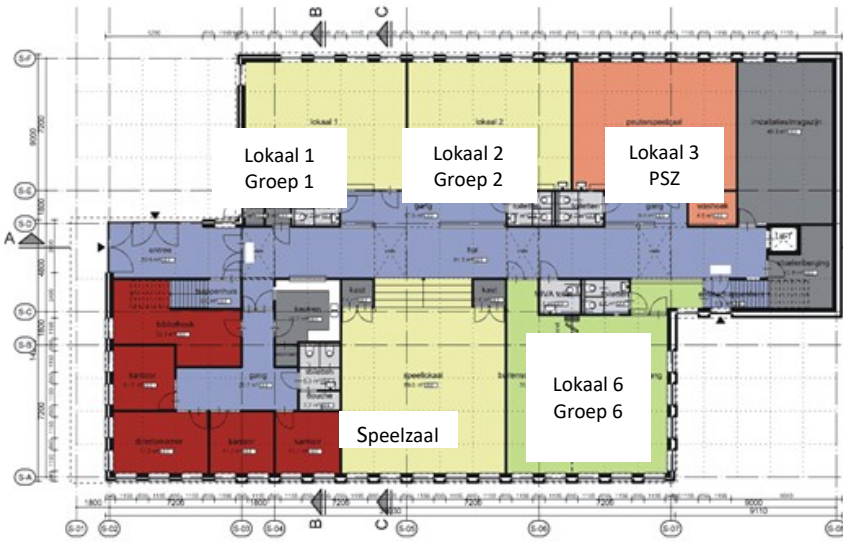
B C

S-F

7200

9000

S-E

S-D

A

4800

S-C

S-B

7200

S-A

lokaal 1

lokaal 2

peuterspeelzaal

installaties/magazijn

Lokaal 1
Groep 1

Lokaal 2
Groep 2

Lokaal 3
PSZ

gang

gang

wasruimte

entree

hal

lift

trappenhuis

keuken

kast

kast

bibliotheek

kantoor

gang

speellokaal

berging

Lokaal 6
Groep 6

douche

directiekamer

kantoor

kantoor

Speelzaal

1800 7200 1800 7200 7200 7200 9000 9110

S-01 S-02 S-03 S-04 S-05 S-06 S-07 S-08

B C